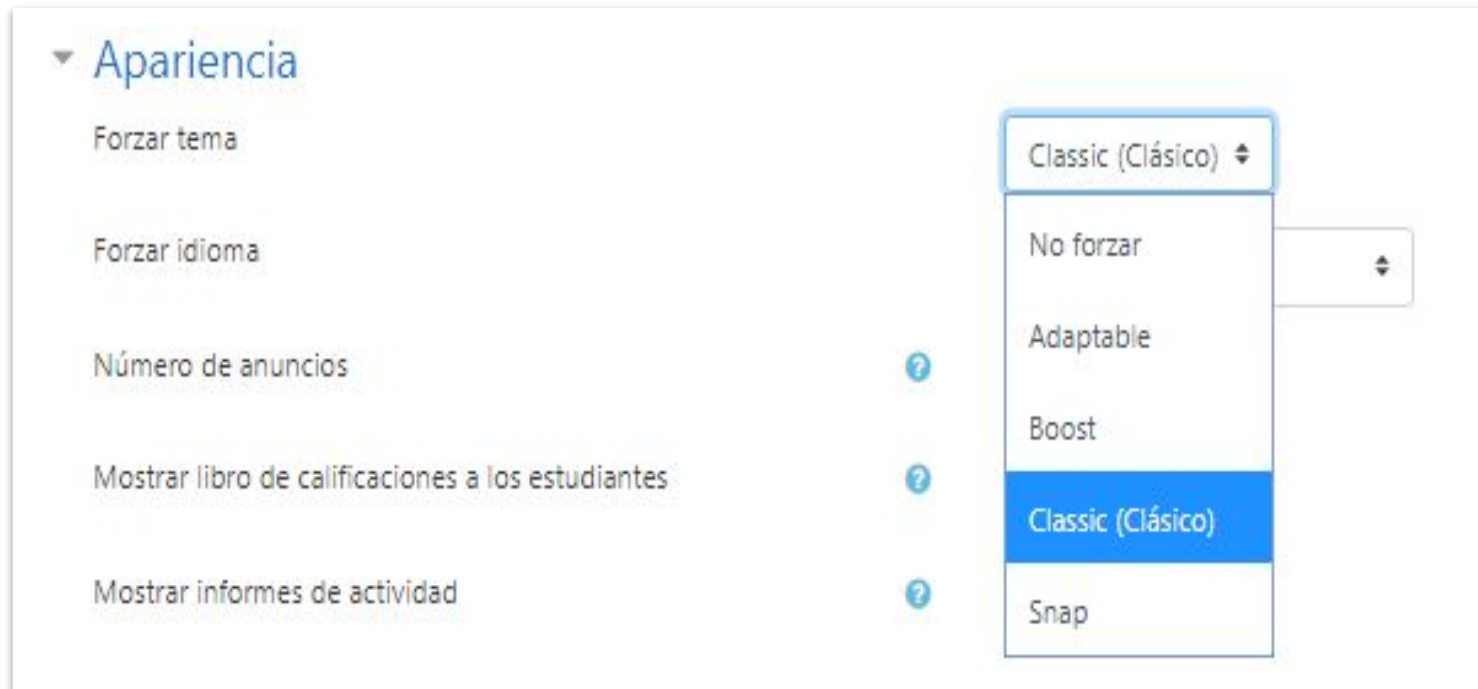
Apariencia

Forzar tema

Classic (Clásico)

No forzar

Adaptable

Boost

Classic (Clásico)

Snap

Forzar idioma

Número de anuncios

Mostrar libro de calificaciones a los estudiantes

Mostrar informes de actividad